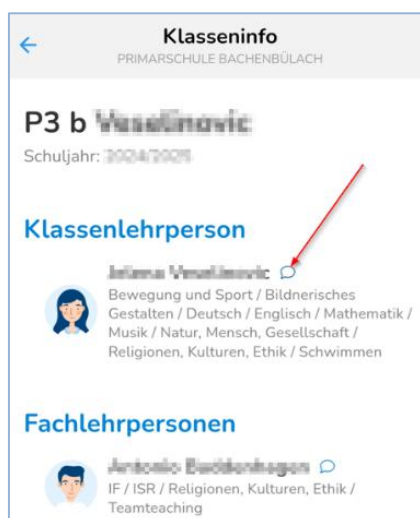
Klasseninfo
PRIMARSCHULE BACHENBÜLACH

P3 b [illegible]

Schuljahr: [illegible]

Klassenlehrperson

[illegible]
Bewegung und Sport / Bildnerisches Gestalten / Deutsch / Englisch / Mathematik / Musik / Natur, Mensch, Gesellschaft / Religionen, Kulturen, Ethik / Schwimmen

Fachlehrpersonen

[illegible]
IF / ISR / Religionen, Kulturen, Ethik / Teamteaching